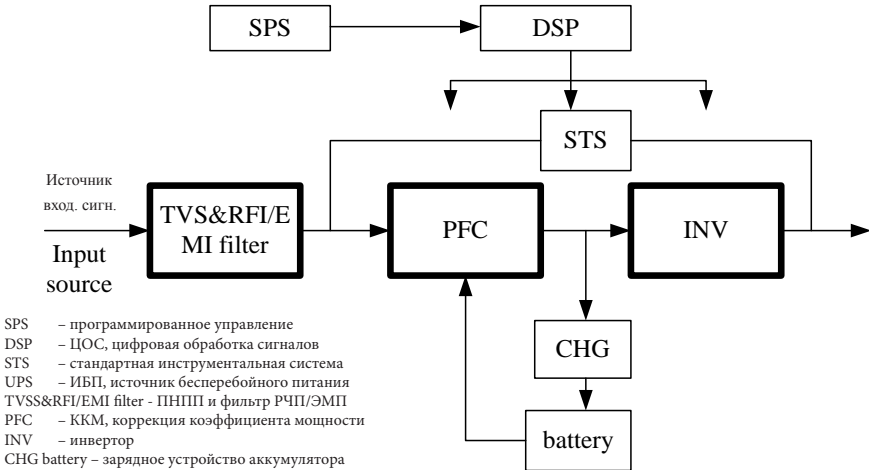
SPS

DSP

STS

Источник вход. сигн.

Input source

TVS&RFI/EMI filter

PFC

INV

CHG

battery

SPS – программированное управление
DSP – ЦОС, цифровая обработка сигналов
STS – стандартная инструментальная система
UPS – ИБП, источник бесперебойного питания
TVSS&RFI/EMI filter - ПНПП и фильтр РЧП/ЭМП
PFC – ККМ, коррекция коэффициента мощности
INV – инвертор
CHG battery – зарядное устройство аккумулятора